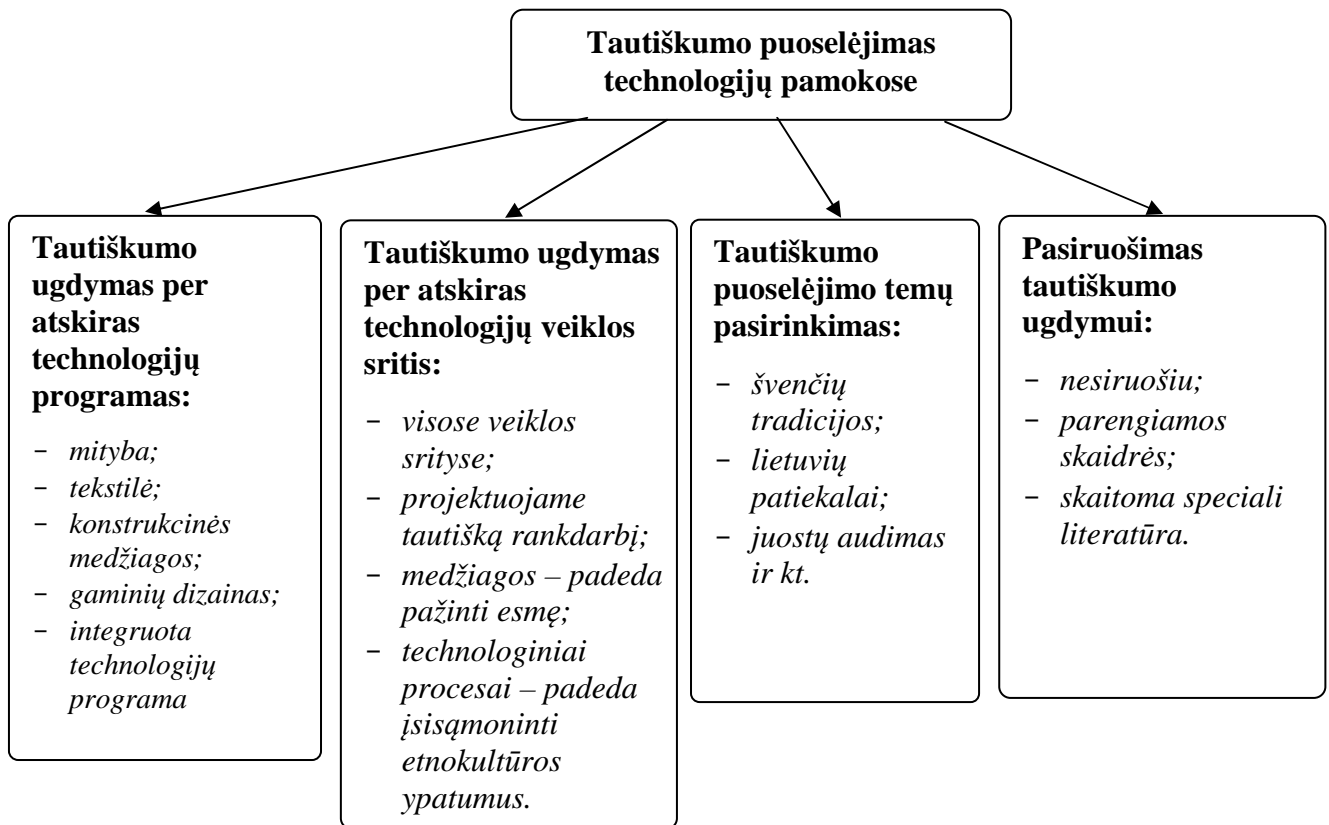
Tautiškumo puoselėjimas technologijų pamokose

Tautiškumo ugdymas per atskiras technologijų programas:

- mityba;
- tekstilė;
- konstrukcinės medžiagos;
- gaminių dizainas;
- integruota technologijų programa

Tautiškumo ugdymas per atskiras technologijų veiklos sritis:

- visose veiklos srityse;
- projektuojame tautišką rankdarbį;
- medžiagos – padeda pažinti esmę;
- technologiniai procesai – padeda įsisąmoninti etnokultūros ypatumus.

Tautiškumo puoselėjimo temų pasirinkimas:

- švenčių tradicijos;
- lietuvių patiekalai;
- juostų audimas ir kt.

Pasiruošimas tautiškumo ugdymui:

- nesiruošiu;
- parengiamos skaidrės;
- skaitoma speciali literatūra.